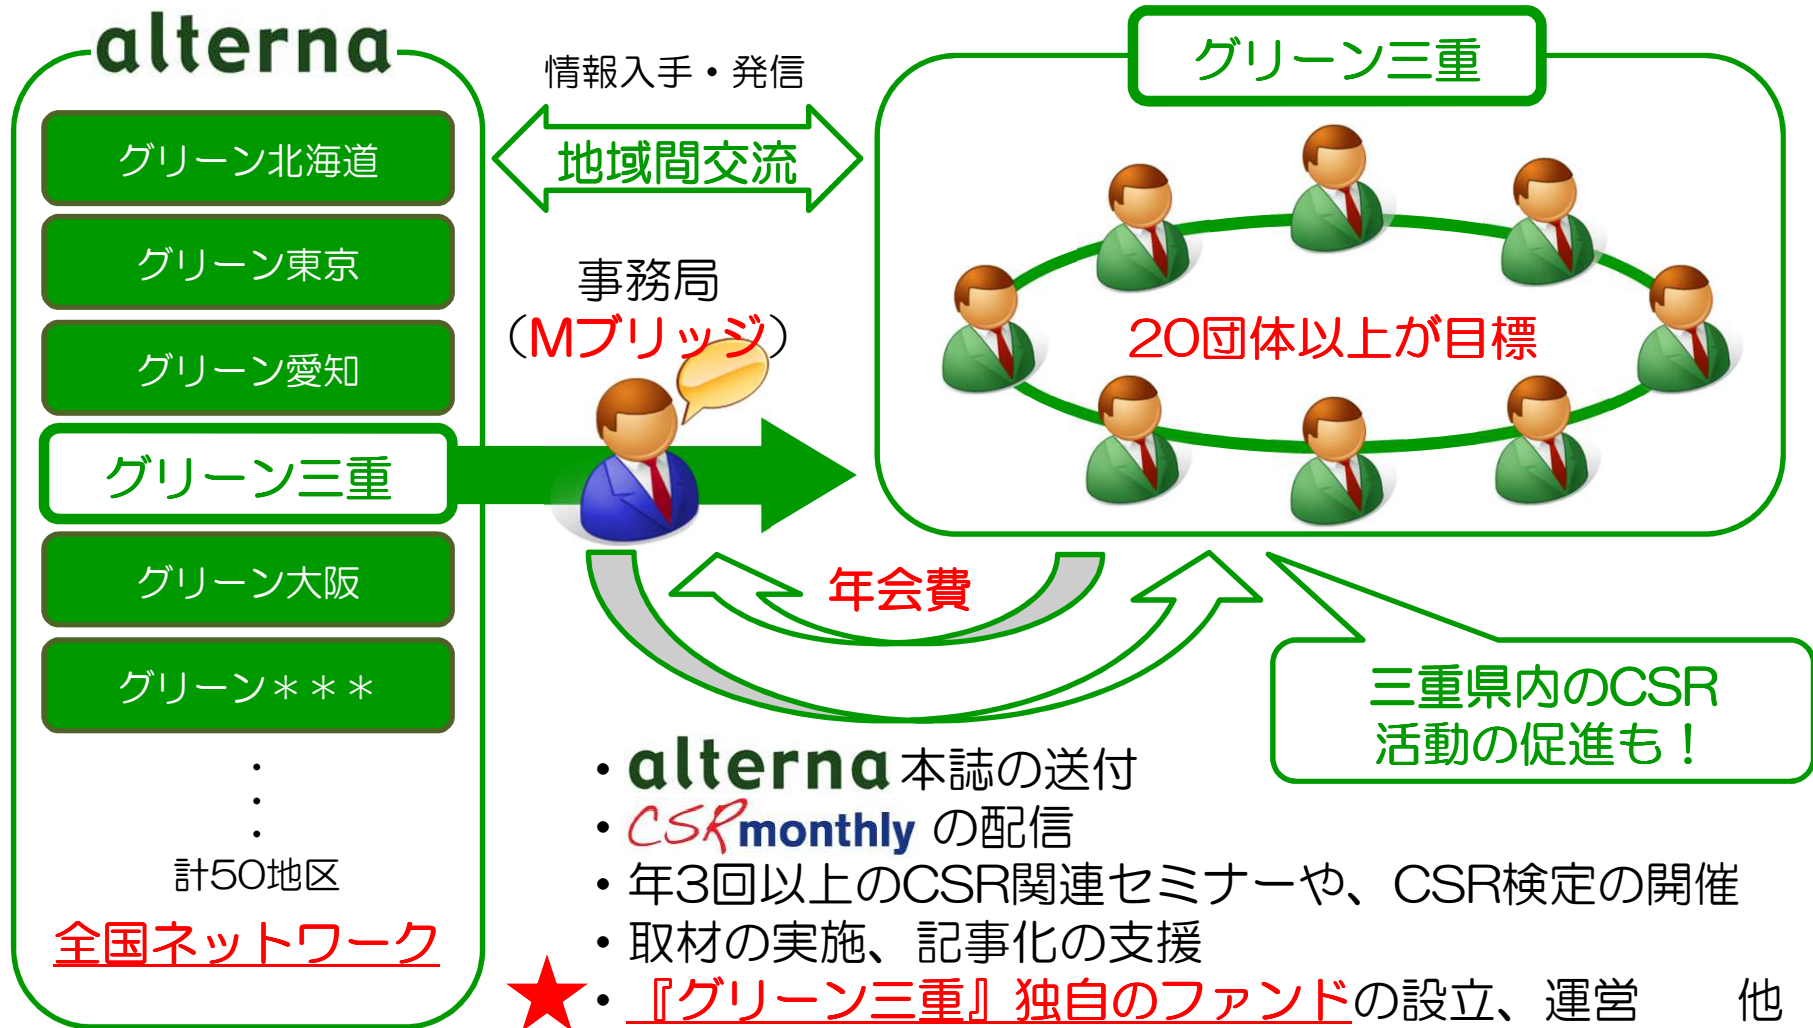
alterna

グリーン北海道

グリーン東京

グリーン愛知

グリーン三重

グリーン大阪

グリーン＊＊＊

・
・
・

計50地区

全国ネットワーク

情報入手・発信

地域間交流

事務局
（Mブリッジ）

グリーン三重

20団体以上が目標

年会費

三重県内のCSR活動の促進も！

・alterna本誌の送付
・CSRmonthly の配信
・年3回以上のCSR関連セミナーや、CSR検定の開催
・取材の実施、記事化の支援
★・『グリーン三重』独自のファンドの設立、運営　他